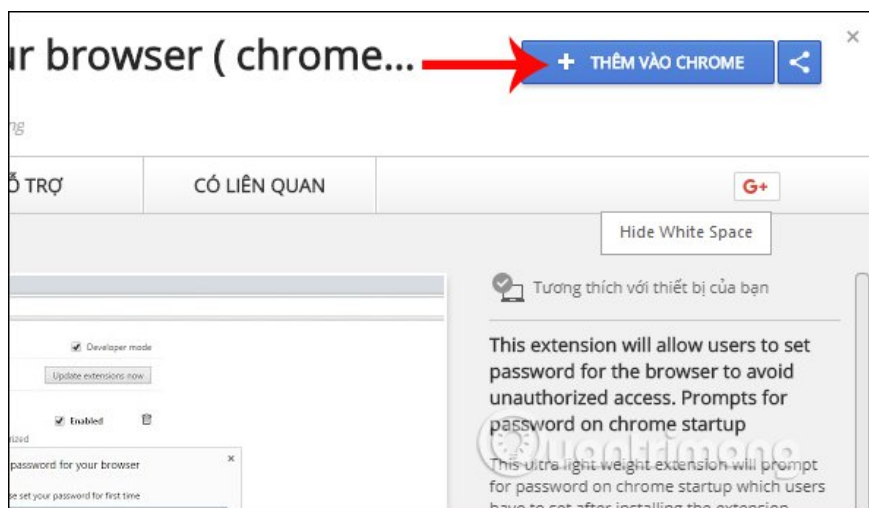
ur browser ( chrome...

+ THÊM VÀO CHROME

×

ng

Ỗ TRỢ

CÓ LIÊN QUAN

G+

Hide White Space

Developer mode

Update extensions now

Enabled

ized

password for your browser

×

se set your password for first time

Tương thích với thiết bị của bạn

This extension will allow users to set password for the browser to avoid unauthorized access. Prompts for password on chrome startup

Quantrimang

This ultra light weight extension will prompt for password on chrome startup which users have to set after installing the extension